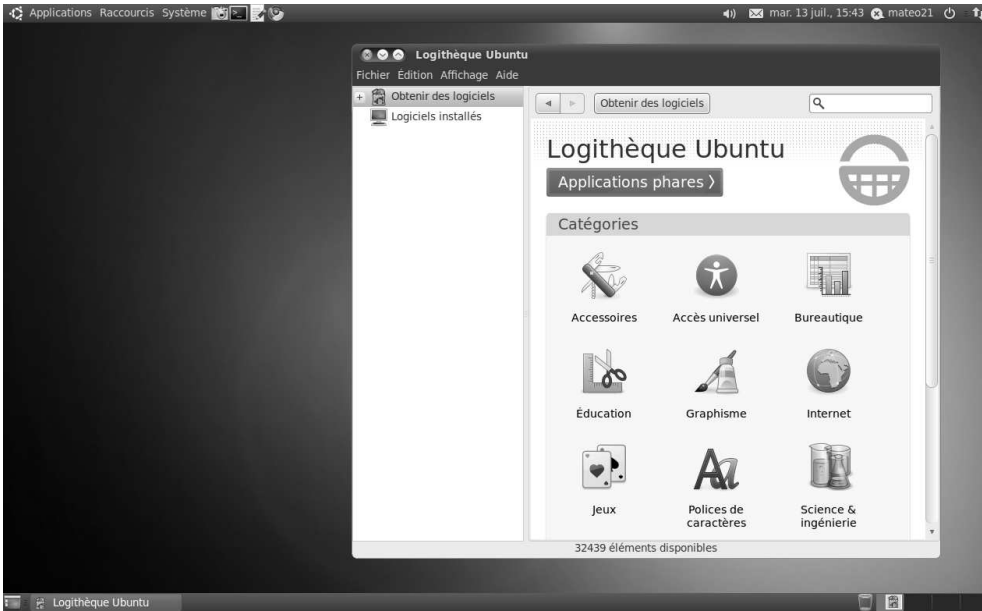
Applications Raccourcis Système

mar. 13 juil., 15:43 mateo21

Logithèque Ubuntu

Fichier Édition Affichage Aide

Obtenir des logiciels

Logiciels installés

Obtenir des logiciels

Logithèque Ubuntu

Applications phares 〉

Catégories

Accessoires

Accès universel

Bureautique

Éducation

Graphisme

Internet

Jeux

Polices de caractères

Science & ingénierie

32439 éléments disponibles

Logithèque Ubuntu